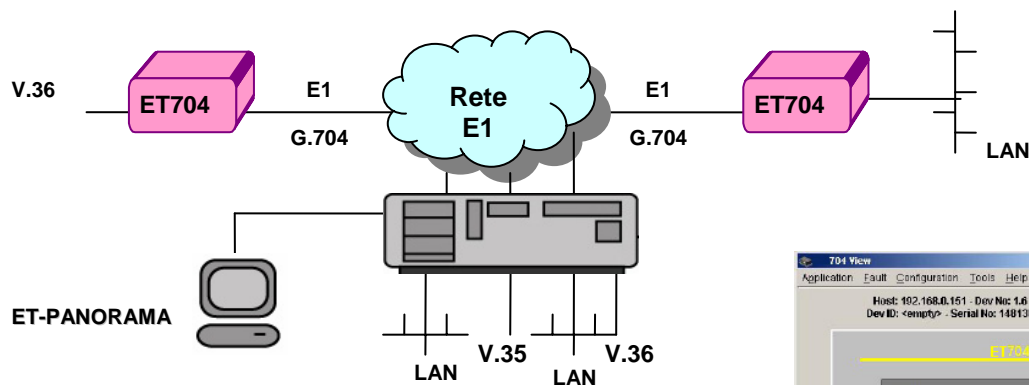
V.36

ET704

E1

G.704

Rete E1

E1

G.704

ET704

LAN

ET-PANORAMA

LAN

V.35

LAN

V.36

704 View

Application Fault Configuration Tools Help

Host: 192.168.0.151 - Dev No: 1.6
Dev ID: <empty> - Serial No: 14813

ET704